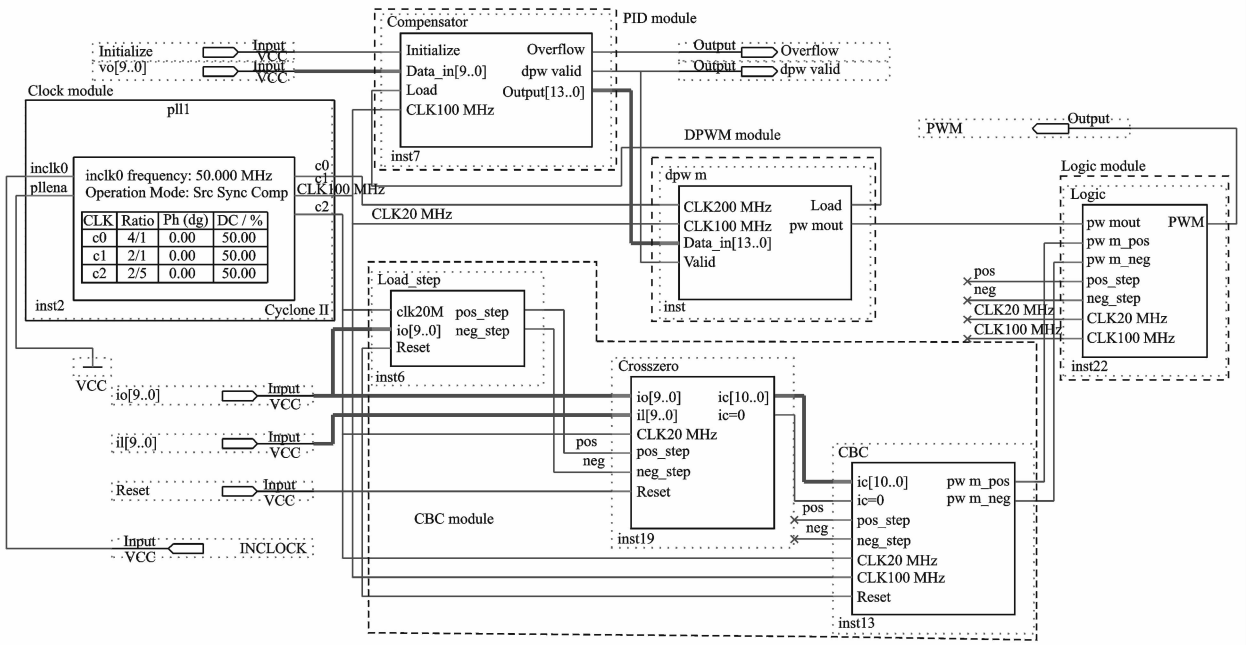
PID module
Compensator
Initialize
Input
VCC
vo[9..0]
Input
VCC
Initialize
Data_in[9..0]
Load
CLK100 MHz
Overflow
dpw valid
Output[13..0]
Output
Overflow
Output
dpw valid
inst7

Clock module
pll1
inclk0
pllena
inclk0 frequency: 50.000 MHz
Operation Mode: Src Sync Comp

| CLK | Ratio | Ph (dg) | DC / % |
|---|---|---|---|
| c0 | 4/1 | 0.00 | 50.00 |
| c1 | 2/1 | 0.00 | 50.00 |
| c2 | 2/5 | 0.00 | 50.00 |

c0
c1
c2
CLK100 MHz
CLK20 MHz
inst2
Cyclone II

PWM
Output

DPWM module
dpw m
CLK200 MHz
CLK100 MHz
Data_in[13..0]
Valid
Load
pw mout
inst

Logic module
Logic
pw mout
pw m_pos
pw m_neg
pos_step
neg_step
CLK20 MHz
CLK100 MHz
PWM
pos
neg
CLK20 MHz
CLK100 MHz
inst22

Load_step
clk20M
io[9..0]
Reset
pos_step
neg_step
inst6

VCC
io[9..0]
Input
VCC
il[9..0]
Input
VCC
Reset
Input
VCC
Input
VCC
INCLOCK

Crosszero
io[9..0]
il[9..0]
CLK20 MHz
pos_step
neg_step
Reset
ic[10..0]
ic=0
pos
neg
inst19

CBC module

CBC
ic[10..0]
ic=0
pos_step
neg_step
CLK20 MHz
CLK100 MHz
Reset
pw m_pos
pw m_neg
pos
neg
inst13